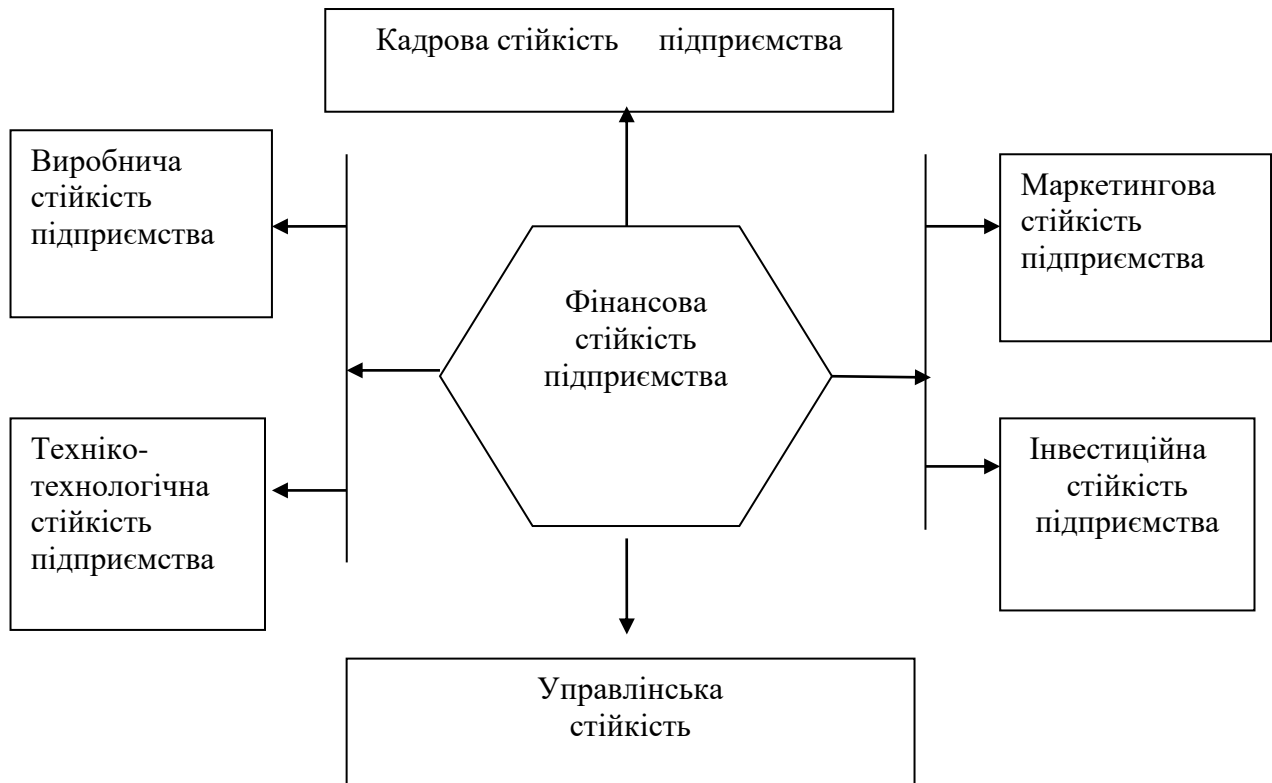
Кадрова стійкість підприємства

Виробнича стійкість підприємства

Маркетингова стійкість підприємства

Фінансова стійкість підприємства

Техніко-технологічна стійкість підприємства

Інвестиційна стійкість підприємства

Управлінська стійкість